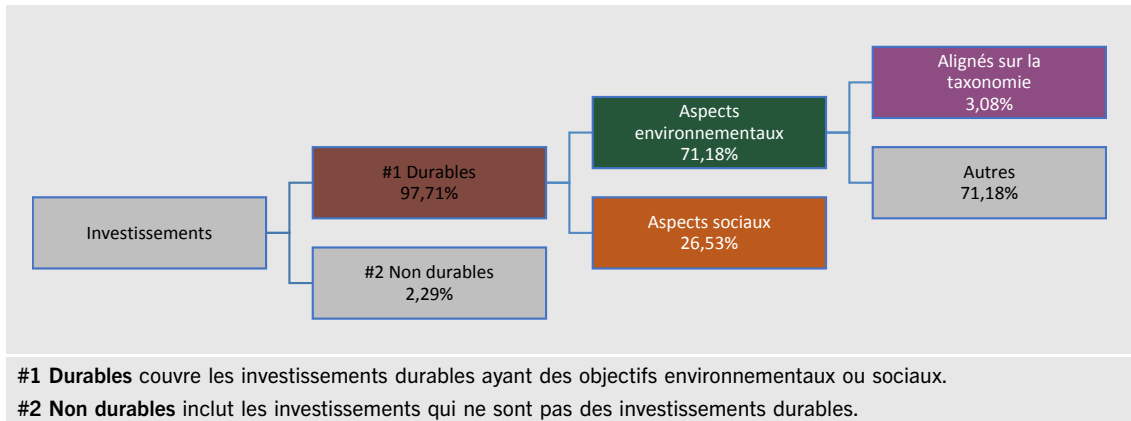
Investissements

#1 Durables
97,71%

#2 Non durables
2,29%

Aspects environnementaux
71,18%

Aspects sociaux
26,53%

Alignés sur la taxonomie
3,08%

Autres
71,18%

**#1 Durables** couvre les investissements durables ayant des objectifs environnementaux ou sociaux.

**#2 Non durables** inclut les investissements qui ne sont pas des investissements durables.